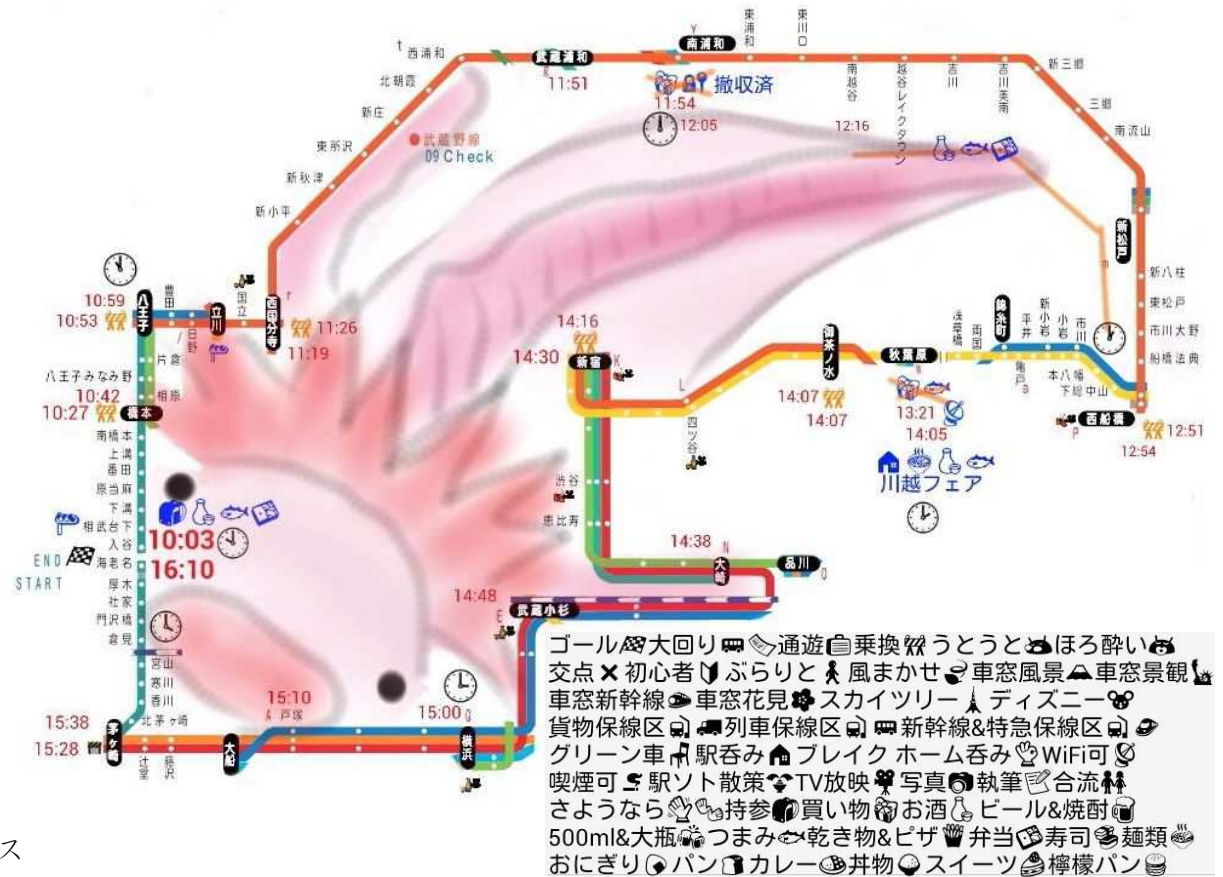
西浦和 武蔵浦和 南浦和 東浦和 東川口
11:51 11:54 撤収済 12:05
南越谷 越谷レイクタウン 吉川 吉川美南 新三郷 三郷 南流山
12:16
北朝霞 新座 東所沢 新秋津 新小平
武蔵野線 09 Check
新松戸
新八柱 東松戸 市川大野 船橋法典
10:59 10:53 八王子 豊田 日野 立川 国立 西国分寺 11:26 11:19
14:16 14:30 新宿 御茶ノ水 秋葉原 浅草橋 両国 錦糸町 亀戸 平井 新小岩 小岩 市川 本八幡 下総中山 西船橋 12:51 12:54
片倉 八王子みなみ野 相原 10:42 10:27 橋本
南橋本 上溝 番田 原当麻 下溝 相武台下 入谷 海老名 厚木 社家 門沢橋 倉見 宮山 寒川 香川 北茅ヶ崎
END START
10:03 16:10
14:07 14:07 13:21 14:05
四ツ谷
川越フェア
渋谷 恵比寿
14:38 大崎 品川
14:48 武蔵小杉
15:10 戸塚 大船
15:00 横浜
15:38 15:28 茅ヶ崎 辻堂 藤沢
ゴール 大回り 通遊 乗換 うとうと ほろ酔い
交点 初心者 ぶらりと 風まかせ 車窓風景 車窓景観
車窓新幹線 車窓花見 スカイツリー ディズニー
貨物保線区 列車保線区 新幹線&特急保線区
グリーン車 駅呑み ブレイク ホーム呑み WiFi可
喫煙可 駅ソト散策 TV放映 写真 執筆 合流
さようなら 持参 買い物 お酒 ビール&焼酎
500ml&大瓶 つまみ 乾き物&ピザ 弁当 寿司 麺類
おにぎり パン カレー 丼物 スイーツ 檸檬パン
ス